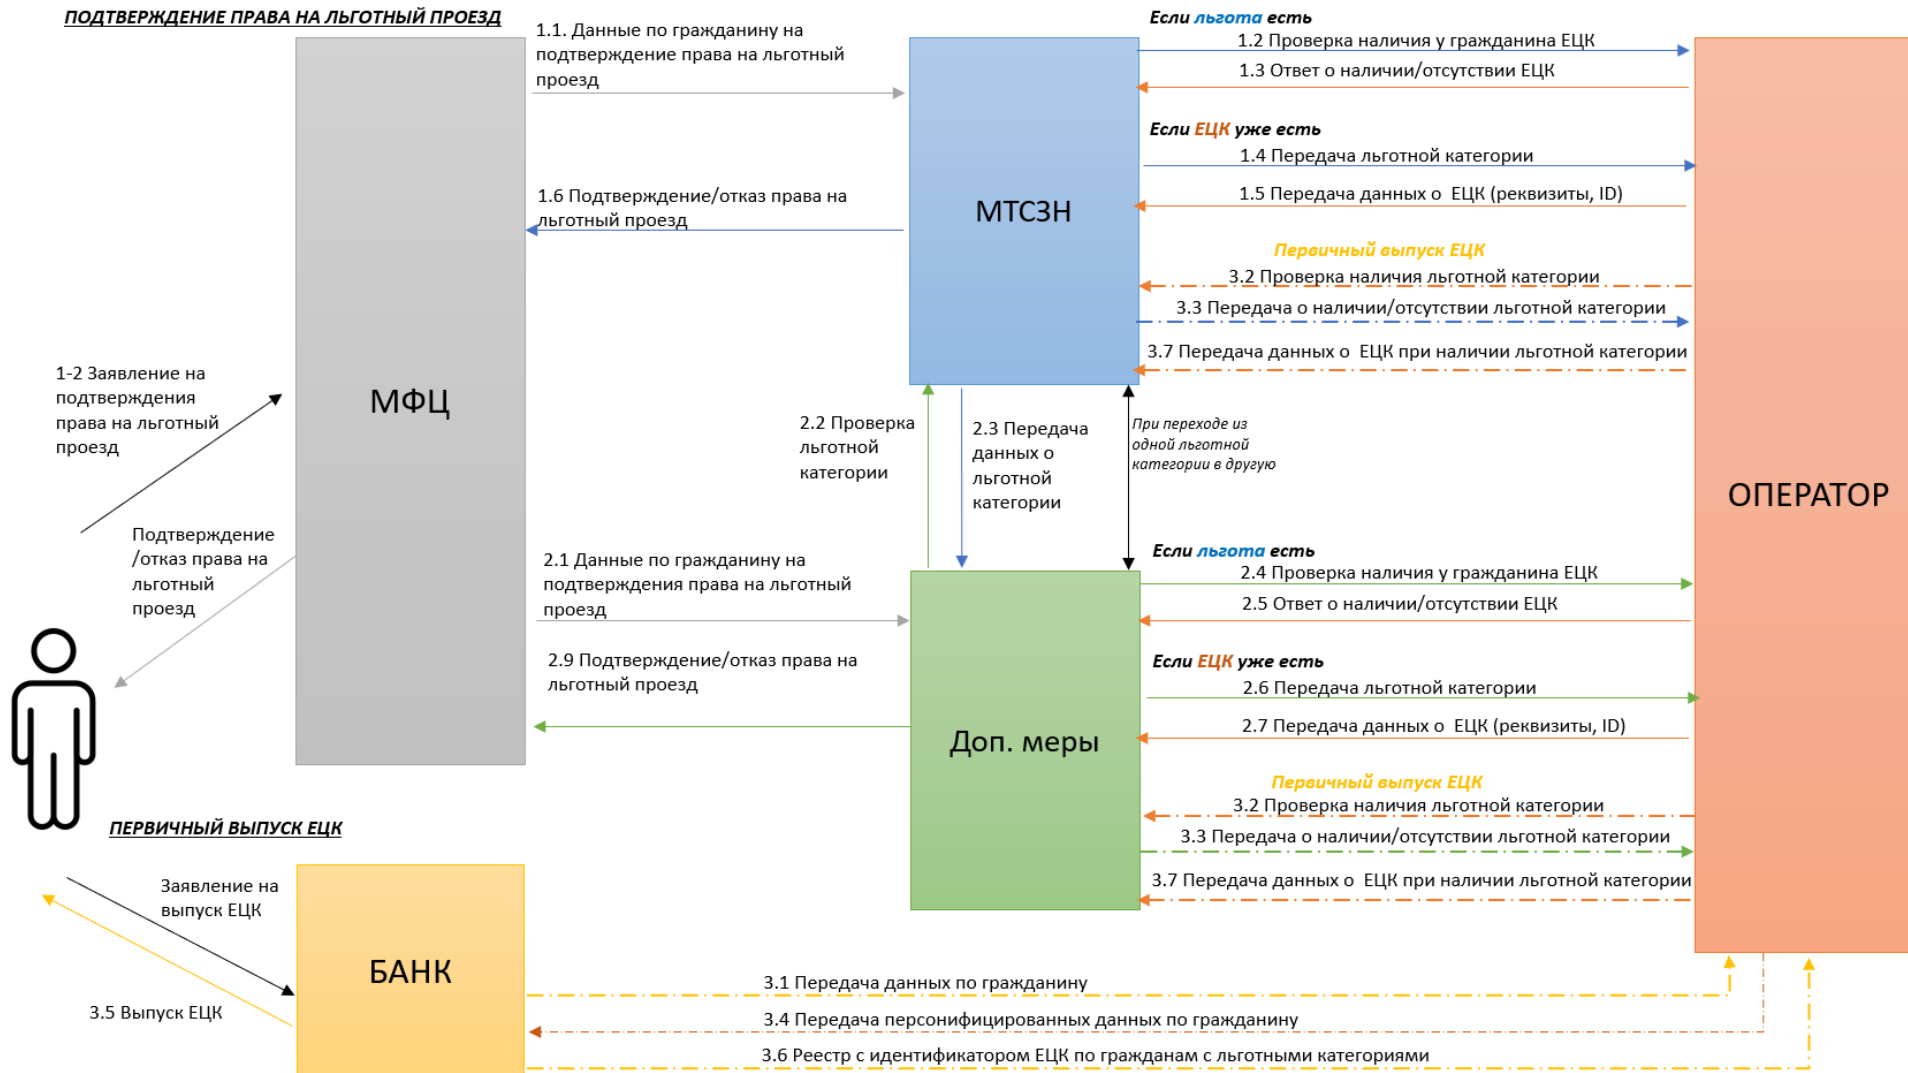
ПОДТВЕРЖДЕНИЕ ПРАВА НА ЛЬГОТНЫЙ ПРОЕЗД

МФЦ

1.1. Данные по гражданину на подтверждение права на льготный проезд

1.6 Подтверждение/отказ права на льготный проезд

МТСЗН

Если льгота есть
1.2 Проверка наличия у гражданина ЕЦК
1.3 Ответ о наличии/отсутствии ЕЦК

Если ЕЦК уже есть
1.4 Передача льготной категории
1.5 Передача данных о ЕЦК (реквизиты, ID)

Первичный выпуск ЕЦК
3.2 Проверка наличия льготной категории
3.3 Передача о наличии/отсутствии льготной категории
3.7 Передача данных о ЕЦК при наличии льготной категории

1-2 Заявление на подтверждения права на льготный проезд

Подтверждение /отказ права на льготный проезд

2.2 Проверка льготной категории

2.3 Передача данных о льготной категории

При переходе из одной льготной категории в другую

ОПЕРАТОР

2.1 Данные по гражданину на подтверждения права на льготный проезд

2.9 Подтверждение/отказ права на льготный проезд

Доп. меры

Если льгота есть
2.4 Проверка наличия у гражданина ЕЦК
2.5 Ответ о наличии/отсутствии ЕЦК

Если ЕЦК уже есть
2.6 Передача льготной категории
2.7 Передача данных о ЕЦК (реквизиты, ID)

Первичный выпуск ЕЦК
3.2 Проверка наличия льготной категории
3.3 Передача о наличии/отсутствии льготной категории
3.7 Передача данных о ЕЦК при наличии льготной категории

ПЕРВИЧНЫЙ ВЫПУСК ЕЦК

Заявление на выпуск ЕЦК

3.5 Выпуск ЕЦК

БАНК

3.1 Передача данных по гражданину
3.4 Передача персонифицированных данных по гражданину
3.6 Реестр с идентификатором ЕЦК по гражданам с льготными категориями